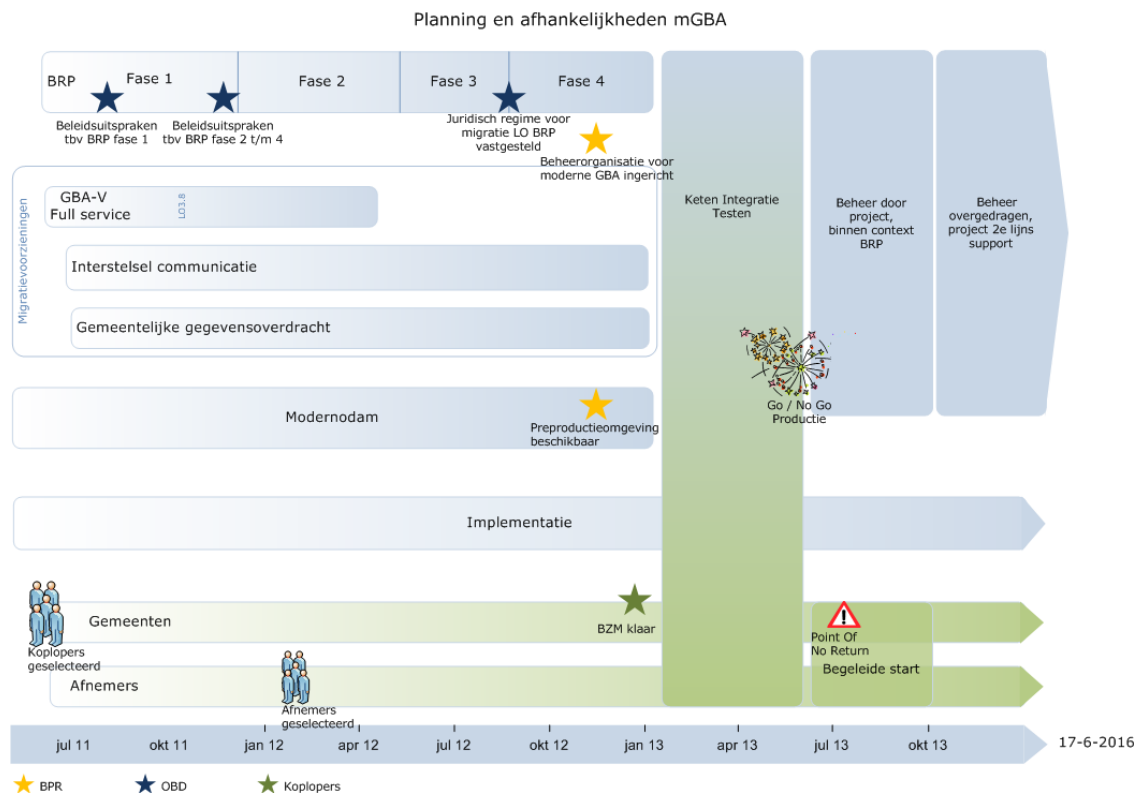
Planning en afhankelijkheden mGBA

BRP
Fase 1
Fase 2
Fase 3
Fase 4

Beleidsuitspraken tbv BRP fase 1
Beleidsuitspraken tbv BRP fase 2 t/m 4
Juridisch regime voor migratie LO BRP vastgesteld
Beheerorganisatie voor moderne GBA ingericht

Keten Integratie Testen
Beheer door project, binnen context BRP
Beheer overgedragen, project 2e lijns support

Migratievoorzieningen
GBA-V Full service
LO3.8
Interstelsel communicatie
Gemeentelijke gegevensoverdracht

Go / No Go Productie

Modernodam
Preproductieomgeving beschikbaar

Implementatie

Gemeenten
Koplopers geselecteerd
BZM klaar
Point Of No Return
Begeleide start

Afnemers
Afnemers geselecteerd

jul 11
okt 11
jan 12
apr 12
jul 12
okt 12
jan 13
apr 13
jul 13
okt 13
17-6-2016

BPR
OBD
Koplopers